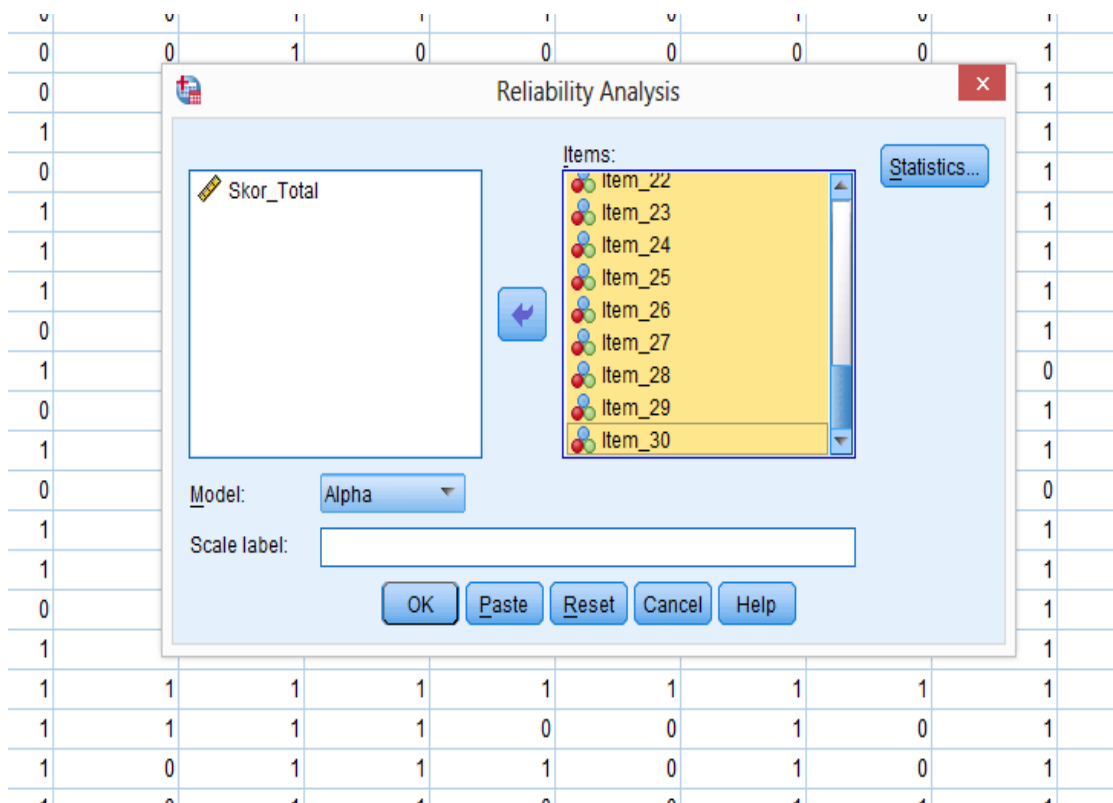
Reliability Analysis

Skor_Total

Items:

Item_22
Item_23
Item_24
Item_25
Item_26
Item_27
Item_28
Item_29
Item_30

Statistics...

Model: Alpha

Scale label:

OK Paste Reset Cancel Help

| 0 | 0 | 1 | 0 | 0 | 0 | 0 | 0 | 1 |
|---|---|---|---|---|---|---|---|---|
| 0 | | | | | | | | 1 |
| 1 | | | | | | | | 1 |
| 0 | | | | | | | | 1 |
| 1 | | | | | | | | 1 |
| 1 | | | | | | | | 1 |
| 1 | | | | | | | | 1 |
| 0 | | | | | | | | 1 |
| 1 | | | | | | | | 0 |
| 0 | | | | | | | | 1 |
| 1 | | | | | | | | 1 |
| 0 | | | | | | | | 0 |
| 1 | | | | | | | | 1 |
| 1 | | | | | | | | 1 |
| 0 | | | | | | | | 1 |
| 1 | | | | | | | | 1 |
| 1 | 1 | 1 | 1 | 1 | 1 | 1 | 1 | 1 |
| 1 | 1 | 1 | 1 | 0 | 0 | 1 | 0 | 1 |
| 1 | 0 | 1 | 1 | 1 | 0 | 1 | 0 | 1 |